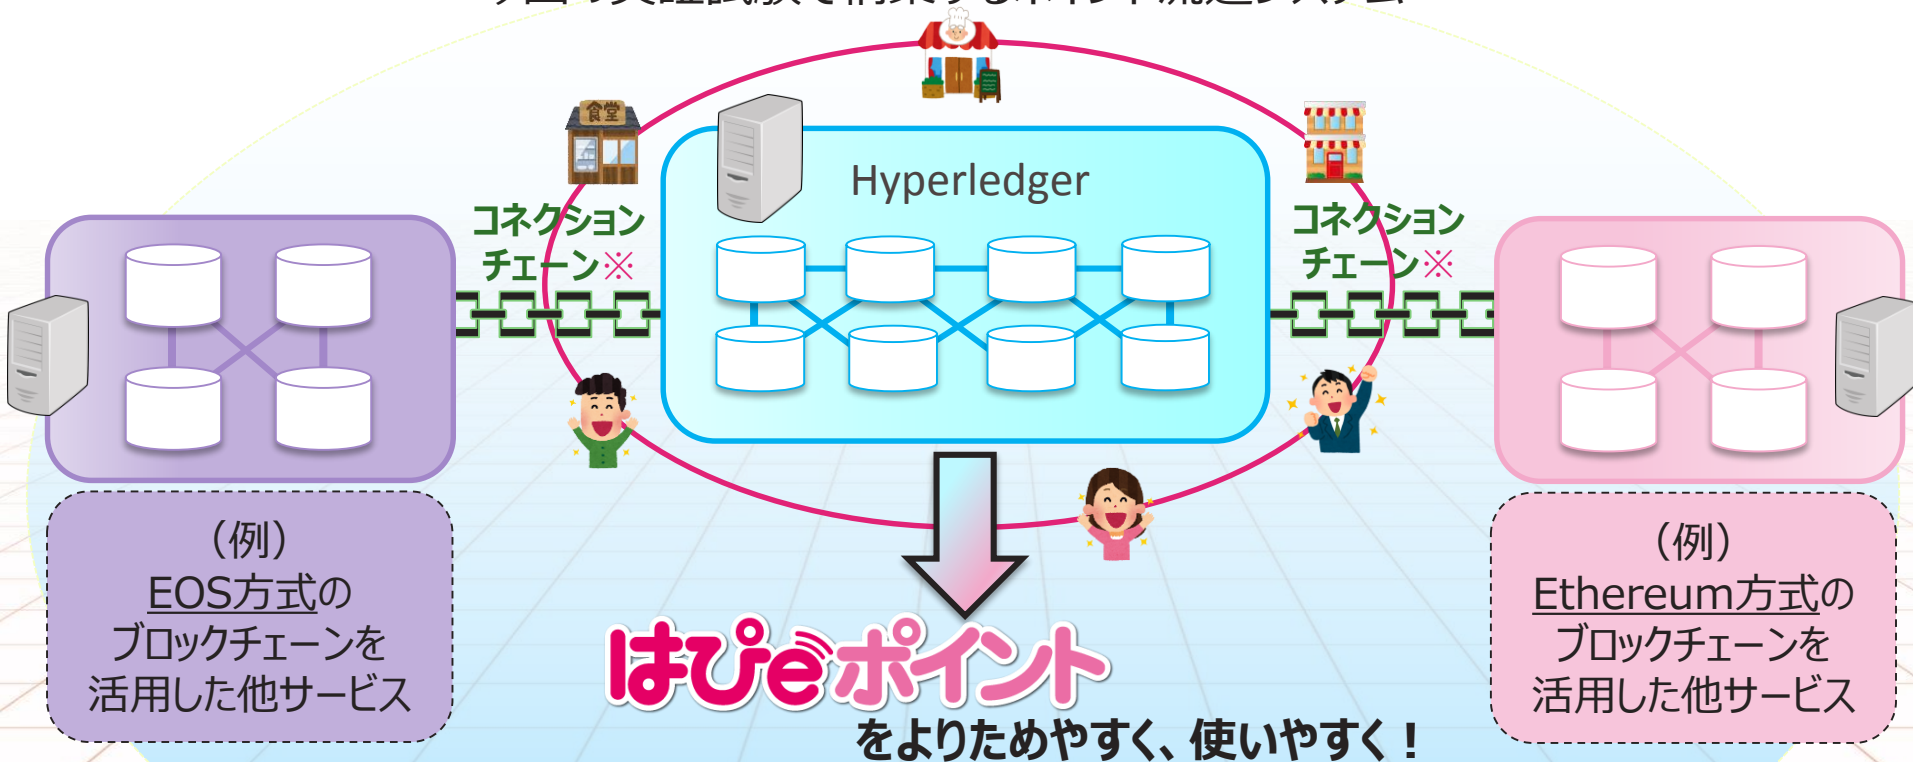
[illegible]

Hyperledger

食堂

コネクション
チェーン※

コネクション
チェーン※

（例）
EOS方式の
ブロックチェーンを
活用した他サービス

（例）
Ethereum方式の
ブロックチェーンを
活用した他サービス

はぴeポイント
をよりためやすく、使いやすく！